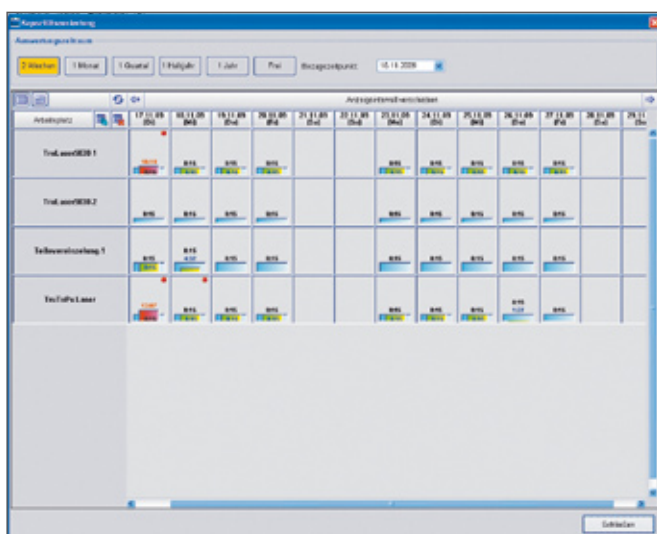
Kapazitätsauslastung

Auswertungszeitraum

2 Wochen | 1 Monat | 1 Quartal | 1 Halbjahr | 1 Jahr | Frei | Bezugszeitpunkt: 15.11.2005

Arbeitsplatz

Anfangstermin verschieben

| | 17.11.05 (Do) | 18.11.05 (Mi) | 19.11.05 (Do) | 20.11.05 (Fr) | 21.11.05 (Sa) | 22.11.05 (So) | 23.11.05 (Mo) | 24.11.05 (Di) | 25.11.05 (Mi) | 26.11.05 (Do) | 27.11.05 (Fr) | 28.11.05 (Sa) | 29.11 (So) |
|---|---|---|---|---|---|---|---|---|---|---|---|---|---|
| TruLaser5030-1 | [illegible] | 8:15 | 8:15 | 8:15 | | | 8:15 | 8:15 | 8:15 | 8:15 | 8:15 | | |
| TruLaser5030-2 | 8:15 | 8:15 | 8:15 | 8:15 | | | 8:15 | 8:15 | 8:15 | 8:15 | 8:15 | | |
| Teilevereinzelung 1 | 8:15 | 8:15 | 8:15 | 8:15 | | | 8:15 | 8:15 | 8:15 | 8:15 | 8:15 | | |
| TruTuPu Laser | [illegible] | 8:15 | 8:15 | 8:15 | | | 8:15 | 8:15 | 8:15 | 8:15 | 8:15 | | |

Schließen